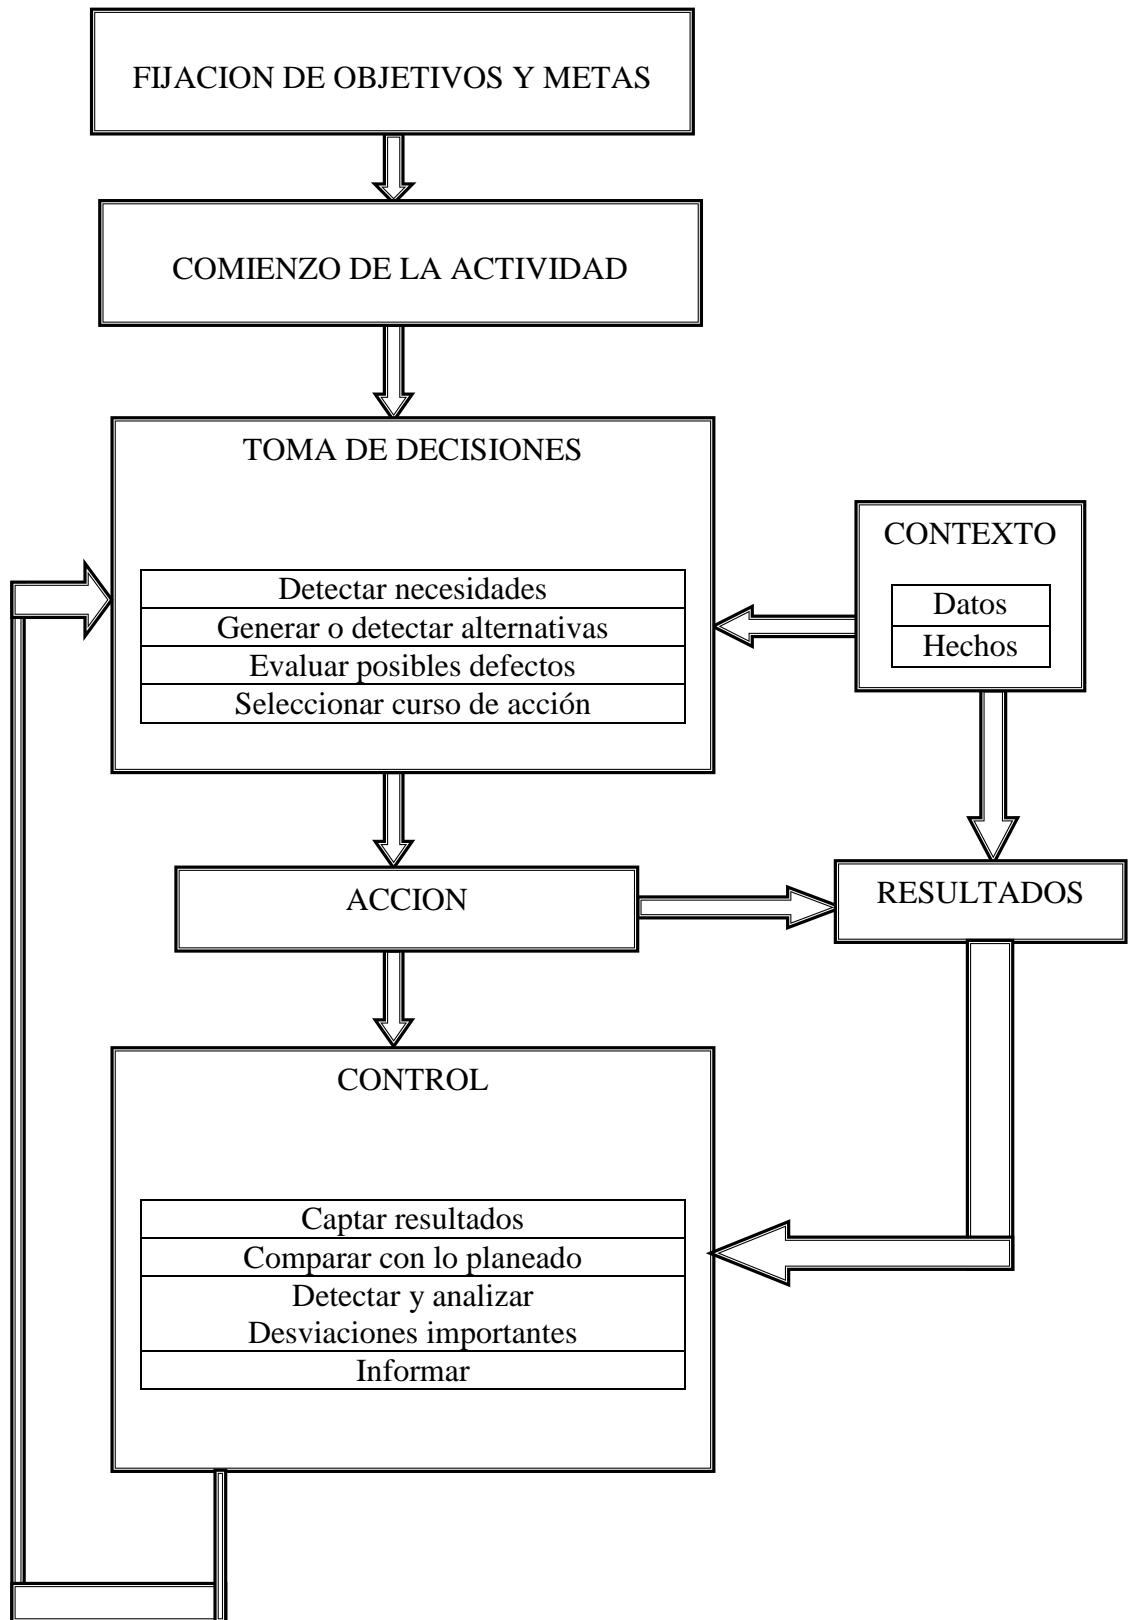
FIJACION DE OBJETIVOS Y METAS

COMIENZO DE LA ACTIVIDAD

TOMA DE DECISIONES

| Detectar necesidades |
|---|
| Generar o detectar alternativas |
| Evaluar posibles defectos |
| Seleccionar curso de acción |

CONTEXTO

| Datos |
|---|
| Hechos |

ACCION

RESULTADOS

CONTROL

| Captar resultados |
|---|
| Comparar con lo planeado |
| Detectar y analizar Desviaciones importantes |
| Informar |